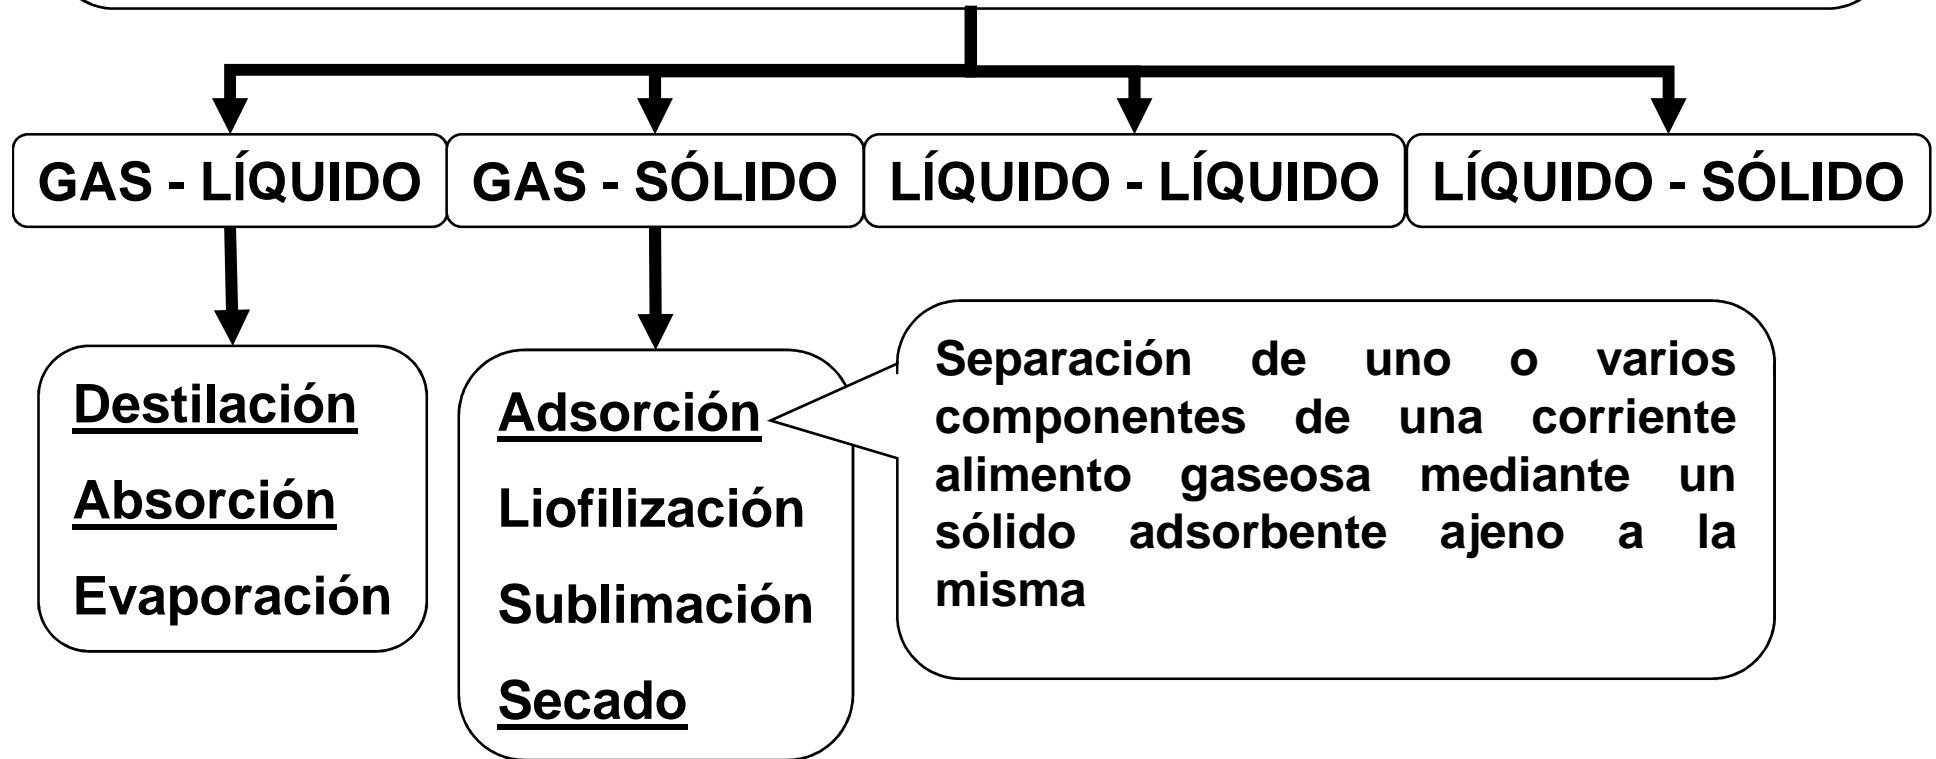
GAS - LÍQUIDO

GAS - SÓLIDO

LÍQUIDO - LÍQUIDO

LÍQUIDO - SÓLIDO

Destilación

Absorción

Evaporación

Adsorción

Liofilización

Sublimación

Secado

Separación de uno o varios componentes de una corriente alimento gaseosa mediante un sólido adsorbente ajeno a la misma